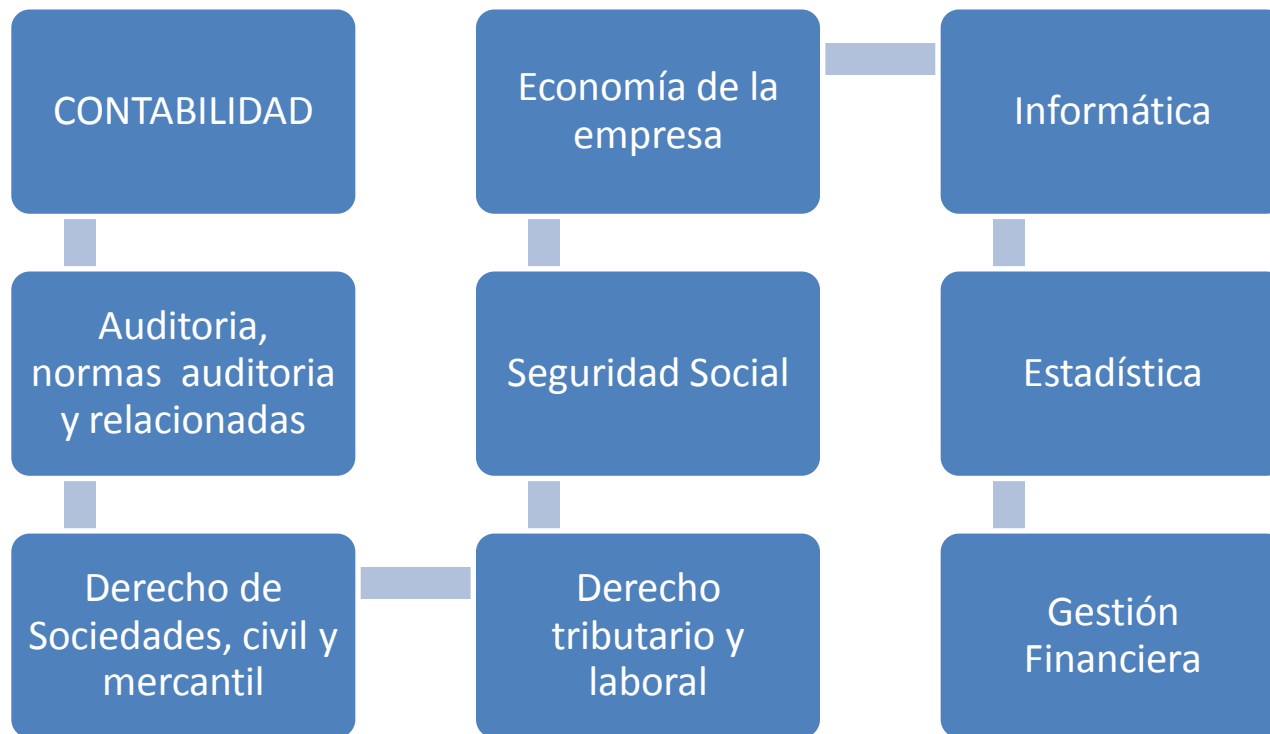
CONTABILIDAD

Auditoria, normas auditoria y relacionadas

Derecho de Sociedades, civil y mercantil

Derecho tributario y laboral

Seguridad Social

Economía de la empresa

Informática

Estadística

Gestión Financiera